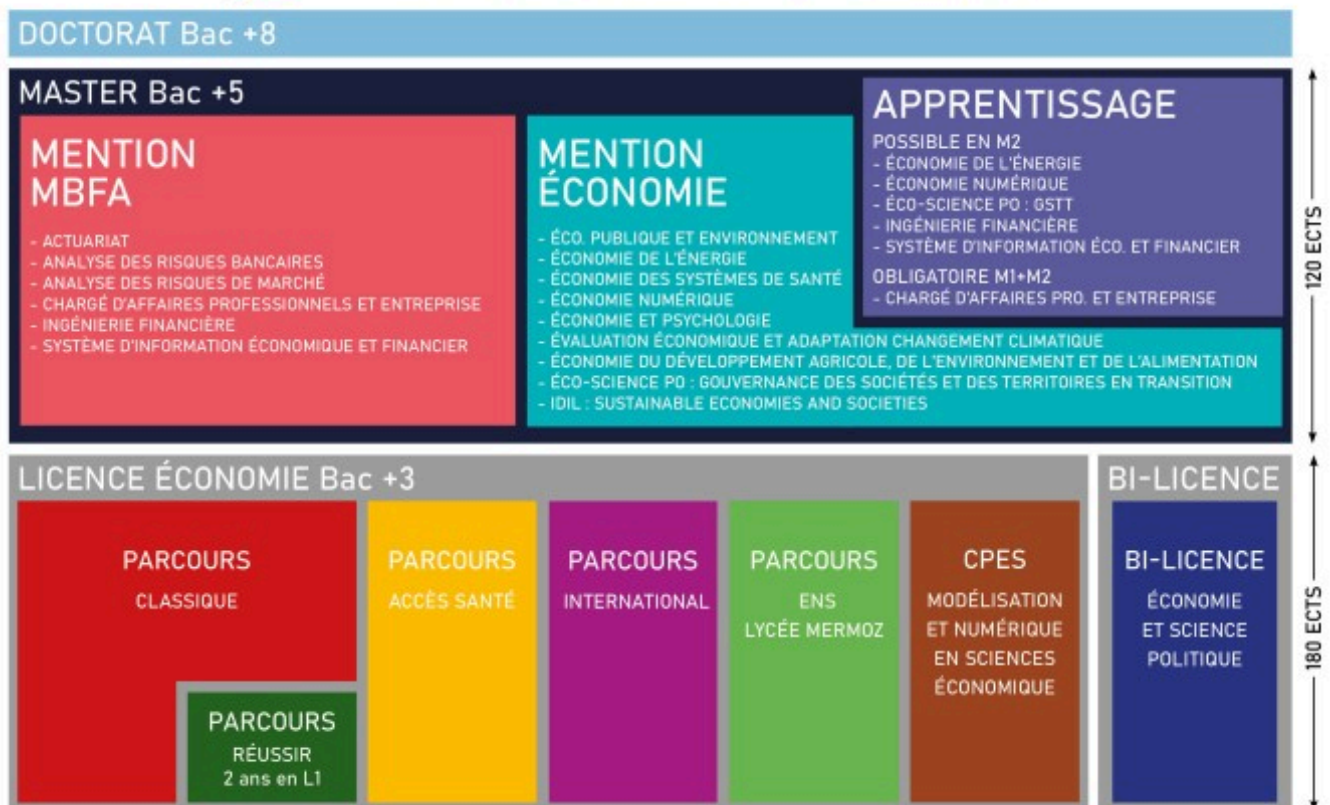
DOCTORAT Bac +8

MASTER Bac +5

MENTION MBFA

- ACTUARIAT
- ANALYSE DES RISQUES BANCAIRES
- ANALYSE DES RISQUES DE MARCHÉ
- CHARGÉ D'AFFAIRES PROFESSIONNELS ET ENTREPRISE
- INGÉNIERIE FINANCIÈRE
- SYSTÈME D'INFORMATION ÉCONOMIQUE ET FINANCIER

MENTION ÉCONOMIE

- ÉCO. PUBLIQUE ET ENVIRONNEMENT
- ÉCONOMIE DE L'ÉNERGIE
- ÉCONOMIE DES SYSTÈMES DE SANTÉ
- ÉCONOMIE NUMÉRIQUE
- ÉCONOMIE ET PSYCHOLOGIE
- ÉVALUATION ÉCONOMIQUE ET ADAPTATION CHANGEMENT CLIMATIQUE
- ÉCONOMIE DU DÉVELOPPEMENT AGRICOLE, DE L'ENVIRONNEMENT ET DE L'ALIMENTATION
- ÉCO-SCIENCE PO : GOUVERNANCE DES SOCIÉTÉS ET DES TERRITOIRES EN TRANSITION
- IDIL : SUSTAINABLE ECONOMIES AND SOCIETIES

APPRENTISSAGE

POSSIBLE EN M2
- ÉCONOMIE DE L'ÉNERGIE
- ÉCONOMIE NUMÉRIQUE
- ÉCO-SCIENCE PO : GSTT
- INGÉNIERIE FINANCIÈRE
- SYSTÈME D'INFORMATION ÉCO. ET FINANCIER

OBLIGATOIRE M1+M2
- CHARGÉ D'AFFAIRES PRO. ET ENTREPRISE

120 ECTS

LICENCE ÉCONOMIE Bac +3

PARCOURS CLASSIQUE

PARCOURS RÉUSSIR 2 ans en L1

PARCOURS ACCÈS SANTÉ

PARCOURS INTERNATIONAL

PARCOURS ENS LYCÉE MERMOZ

CPES MODÉLISATION ET NUMÉRIQUE EN SCIENCES ÉCONOMIQUE

BI-LICENCE

BI-LICENCE ÉCONOMIE ET SCIENCE POLITIQUE

180 ECTS